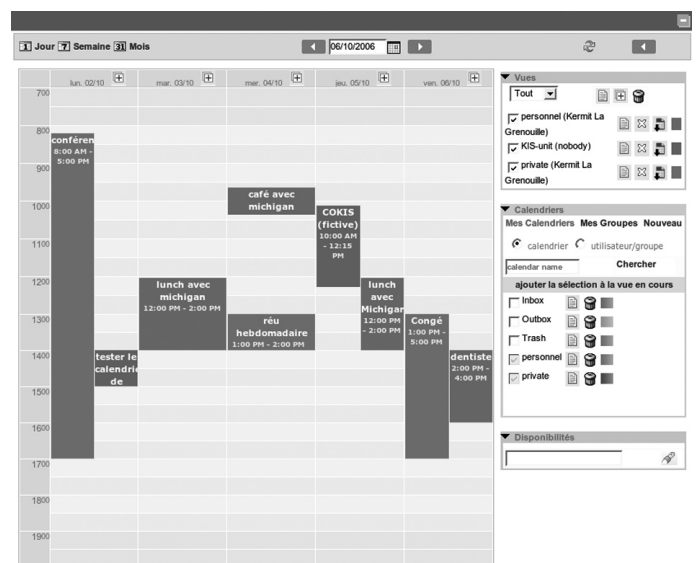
1 Jour 7 Semaine 31 Mois

06/10/2006

| | lun. 02/10 | mar. 03/10 | mer. 04/10 | jeu. 05/10 | ven. 06/10 |
|---|---|---|---|---|---|

700
800
900
1000
1100
1200
1300
1400
1500
1600
1700
1800
1900

conféren 8:00 AM - 5:00 PM

tester le calendrie de

café avec michigan

COKIS (fictive) 10:00 AM - 12:15 PM

lunch avec michigan 12:00 PM - 2:00 PM

rèu hebdomadaire 1:00 PM - 2:00 PM

lunch avec Michigan 12:00 PM - 2:00 PM

Congé 1:00 PM - 5:00 PM

dentiste 2:00 PM - 4:00 PM

Vues
Tout
personnel (Kermit La Grenouille)
KIS-unit (nobody)
private (Kermit La Grenouille)

Calendriers
Mes Calendriers Mes Groupes Nouveau
calendrier utilisateur/groupe
calendar name
Chercher
ajouter la sélection à la vue en cours
Inbox
Outbox
Trash
personnel
private

Disponibilités